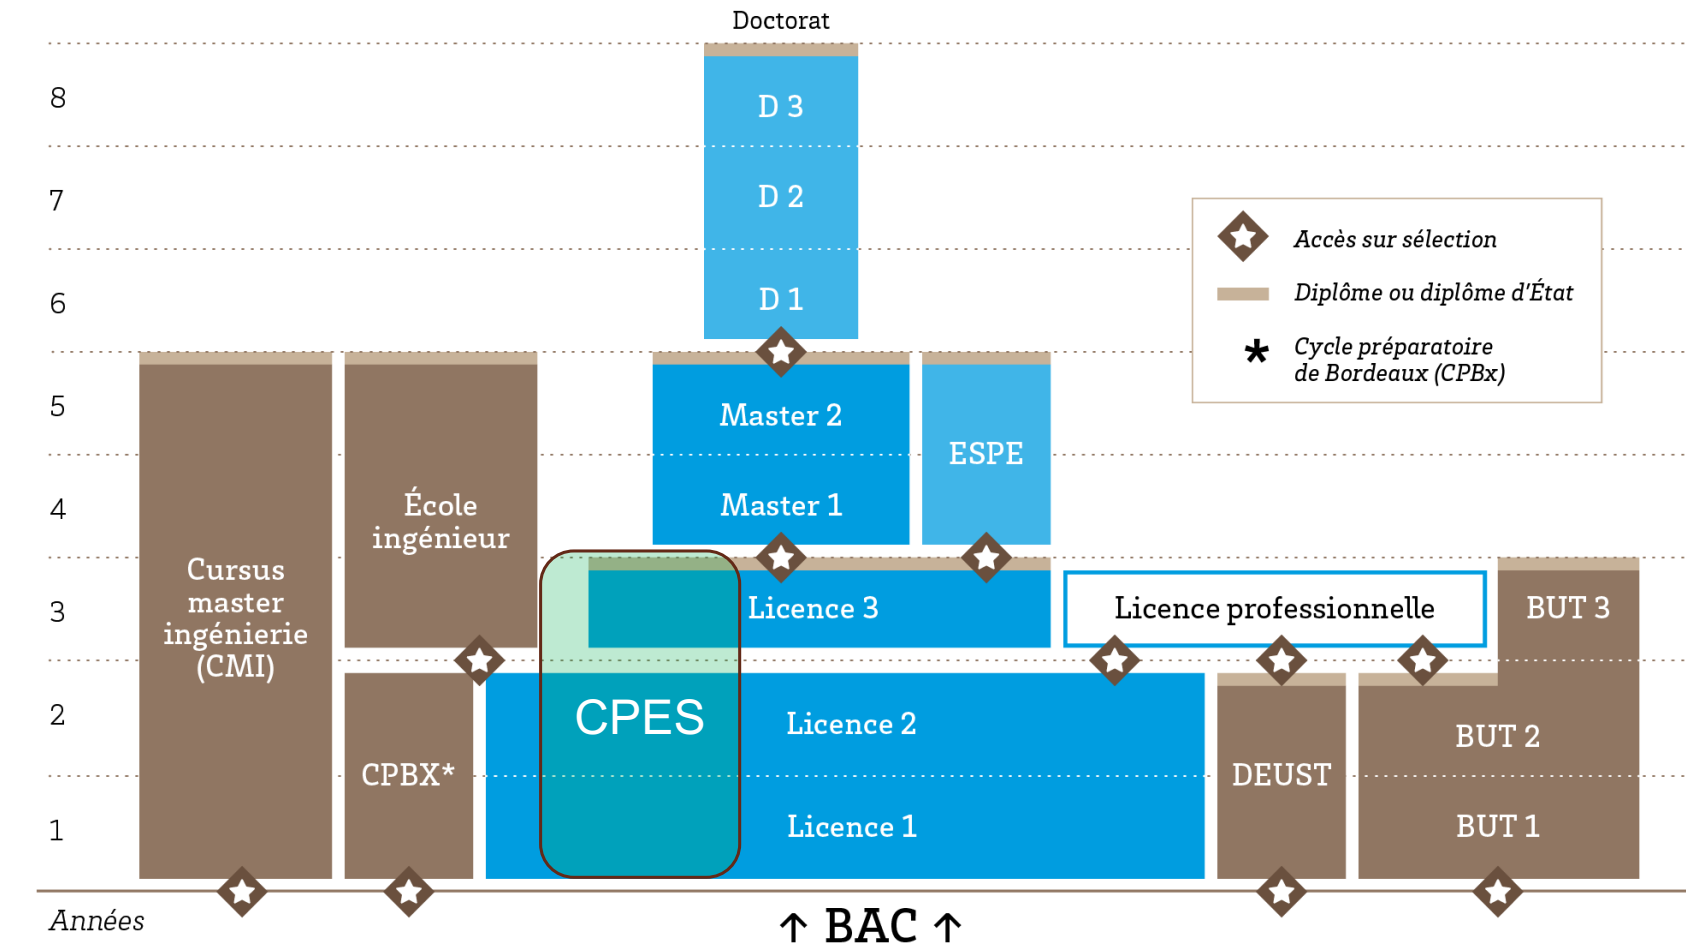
Doctorat

8
7
6
5
4
3
2
1

D 3
D 2
D 1

Accès sur sélection
Diplôme ou diplôme d'État
* Cycle préparatoire de Bordeaux (CPBx)

Master 2
Master 1
ESPE

Cursus master ingénierie (CMI)

École ingénieur

Licence 3
Licence professionnelle
BUT 3

CPES
Licence 2
Licence 1

CPBX*

DEUST

BUT 2
BUT 1

Années

↑ BAC ↑